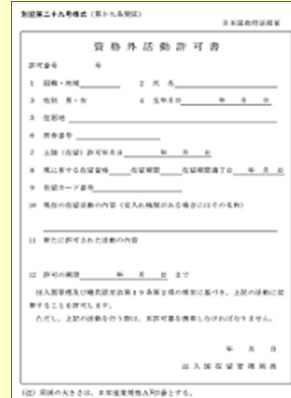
別記第二十九号様式（第十九条関係）

日本国政府法務省

資格外活動許可書

許可番号　　　号

1　国籍・地域　　　　2　氏名

3　性別 男・女　　　4　生年月日　　年　月　日

5　住居地

6　旅券番号

7　上陸（在留）許可年月日　　年　月　日

8　現に有する在留資格　　在留期間　　在留期間満了日　　年　月　日

9　在留カード番号

10　現在の在留活動の内容（受入れ機関がある場合にはその名称）

11　新たに許可された活動の内容

12　許可の期限　　年　月　日　まで

出入国管理及び難民認定法第１９条第２項の規定に基づき、上記の活動に従事することを許可します。

ただし、上記の活動を行う際は、本許可書を携帯しなければなりません。

年　月　日

出入国在留管理局長

（注）用紙の大きさは、日本産業規格Ａ列４番とする。